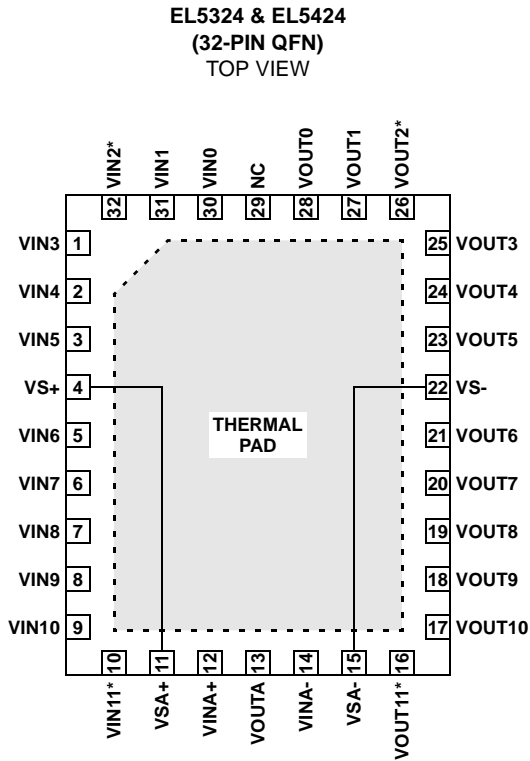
EL5324 & EL5424
(32-PIN QFN)
TOP VIEW

VIN2* 32
VIN1 31
VIN0 30
NC 29
VOUT0 28
VOUT1 27
VOUT2* 26

VIN3 1
VIN4 2
VIN5 3
VS+ 4
VIN6 5
VIN7 6
VIN8 7
VIN9 8
VIN10 9

THERMAL PAD

25 VOUT3
24 VOUT4
23 VOUT5
22 VS-
21 VOUT6
20 VOUT7
19 VOUT8
18 VOUT9
17 VOUT10

10 VIN11*
11 VSA+
12 VINA+
13 VOUTA
14 VINA-
15 VSA-
16 VOUT11*